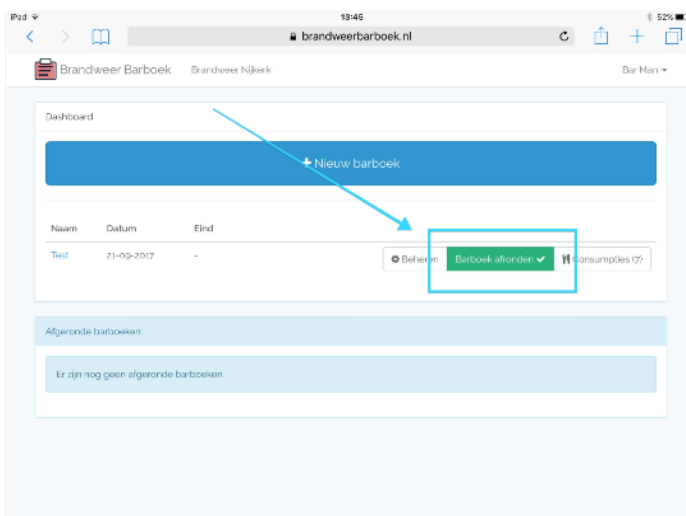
iPad 13:46 52%

brandweerbarboek.nl

Brandweer Barboek Brandweer Nijkerk Bar Man

Dashboard

+ Nieuw barboek

| Naam | Datum | Eind | |
|---|---|---|---|
| Test | 21-09-2017 | - | Beheren Barboek afronden ✔ Consumpties (7) |

Afgeronde barboeken

Er zijn nog geen afgeronde barboeken.